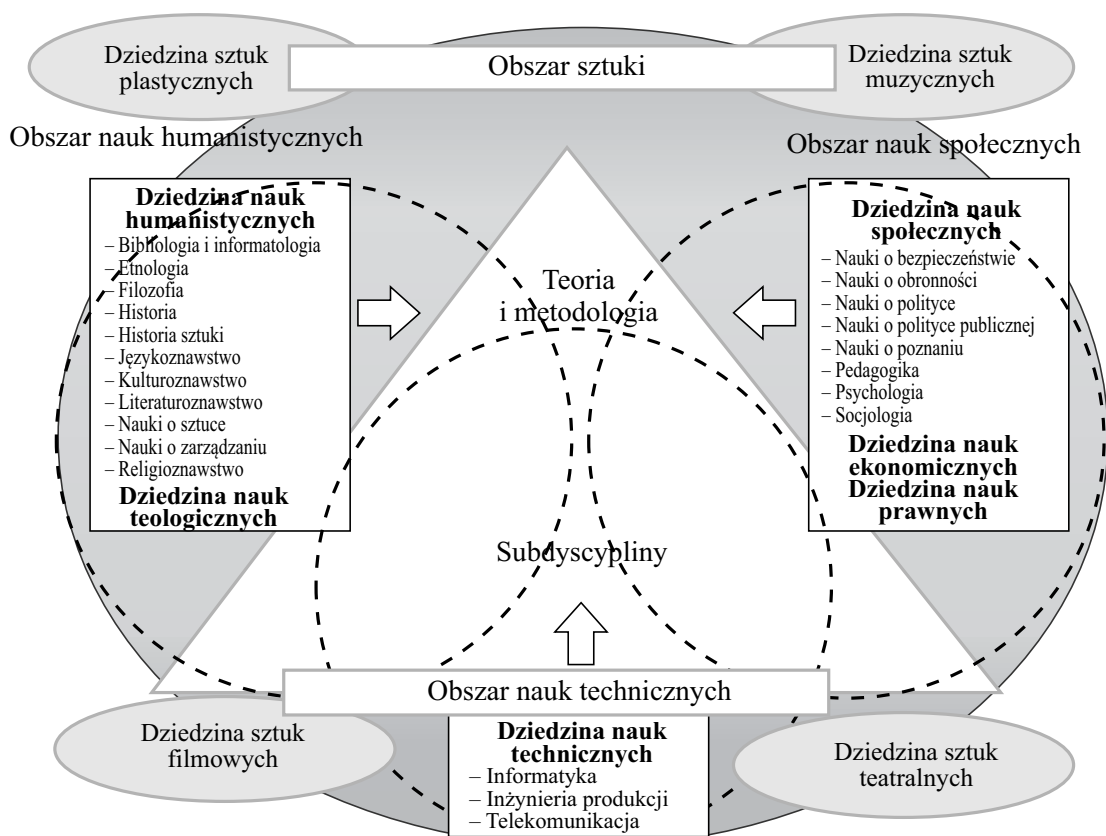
Dziedzina sztuk plastycznych

Obszar sztuki

Dziedzina sztuk muzycznych

Obszar nauk humanistycznych

Obszar nauk społecznych

**Dziedzina nauk humanistycznych**
– Bibliologia i informatologia
– Etnologia
– Filozofia
– Historia
– Historia sztuki
– Językoznawstwo
– Kulturoznawstwo
– Literaturoznawstwo
– Nauki o sztuce
– Nauki o zarządzaniu
– Religioznawstwo
**Dziedzina nauk teologicznych**

Teoria i metodologia

**Dziedzina nauk społecznych**
– Nauki o bezpieczeństwie
– Nauki o obronności
– Nauki o polityce
– Nauki o polityce publicznej
– Nauki o poznaniu
– Pedagogika
– Psychologia
– Socjologia
**Dziedzina nauk ekonomicznych**
**Dziedzina nauk prawnych**

Subdyscypliny

Obszar nauk technicznych

Dziedzina sztuk filmowych

**Dziedzina nauk technicznych**
– Informatyka
– Inżynieria produkcji
– Telekomunikacja

Dziedzina sztuk teatralnych